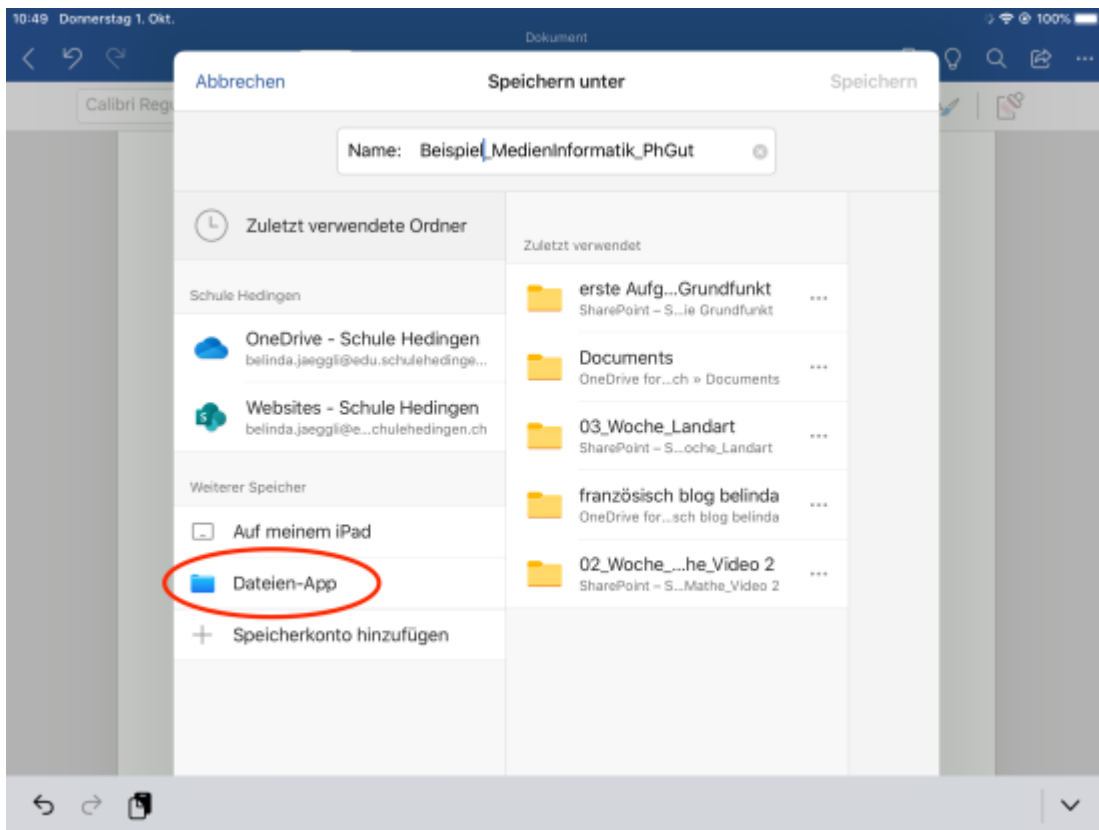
10:49 Donnerstag 1. Okt.

100%

Dokument

Calibri Regu

Abbrechen

Speichern unter

Speichern

Name: Beispiel_MedienInformatik_PhGut

Zuletzt verwendete Ordner

Schule Hedingen

OneDrive - Schule Hedingen
belinda.jaeggli@edu.schulehedinge...

Websites - Schule Hedingen
belinda.jaeggli@e...chulehedingen.ch

Weiterer Speicher

Auf meinem iPad

Dateien-App

Speicherkonto hinzufügen

Zuletzt verwendet

erste Aufg...Grundfunkt
SharePoint – S...ie Grundfunkt

Documents
OneDrive for...ch » Documents

03_Woche_Landart
SharePoint – S...oche_Landart

französisch blog belinda
OneDrive for...sch blog belinda

02_Woche_...he_Video 2
SharePoint – S...Mathe_Video 2